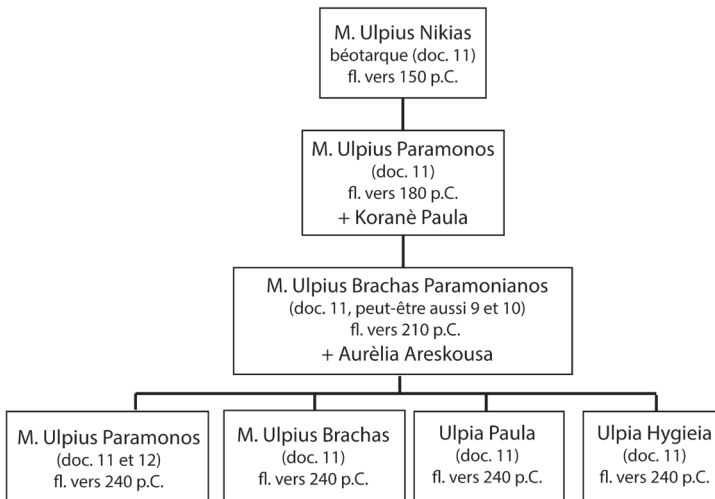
M. Ulpius Nikias
béotarque (doc. 11)
fl. vers 150 p.C.

M. Ulpius Paramonos
(doc. 11)
fl. vers 180 p.C.
+ Koranè Paula

M. Ulpius Brachas Paramonianos
(doc. 11, peut-être aussi 9 et 10)
fl. vers 210 p.C.
+ Aurèlia Areskousa

M. Ulpius Paramonos
(doc. 11 et 12)
fl. vers 240 p.C.

M. Ulpius Brachas
(doc. 11)
fl. vers 240 p.C.

Ulpia Paula
(doc. 11)
fl. vers 240 p.C.

Ulpia Hygieia
(doc. 11)
fl. vers 240 p.C.